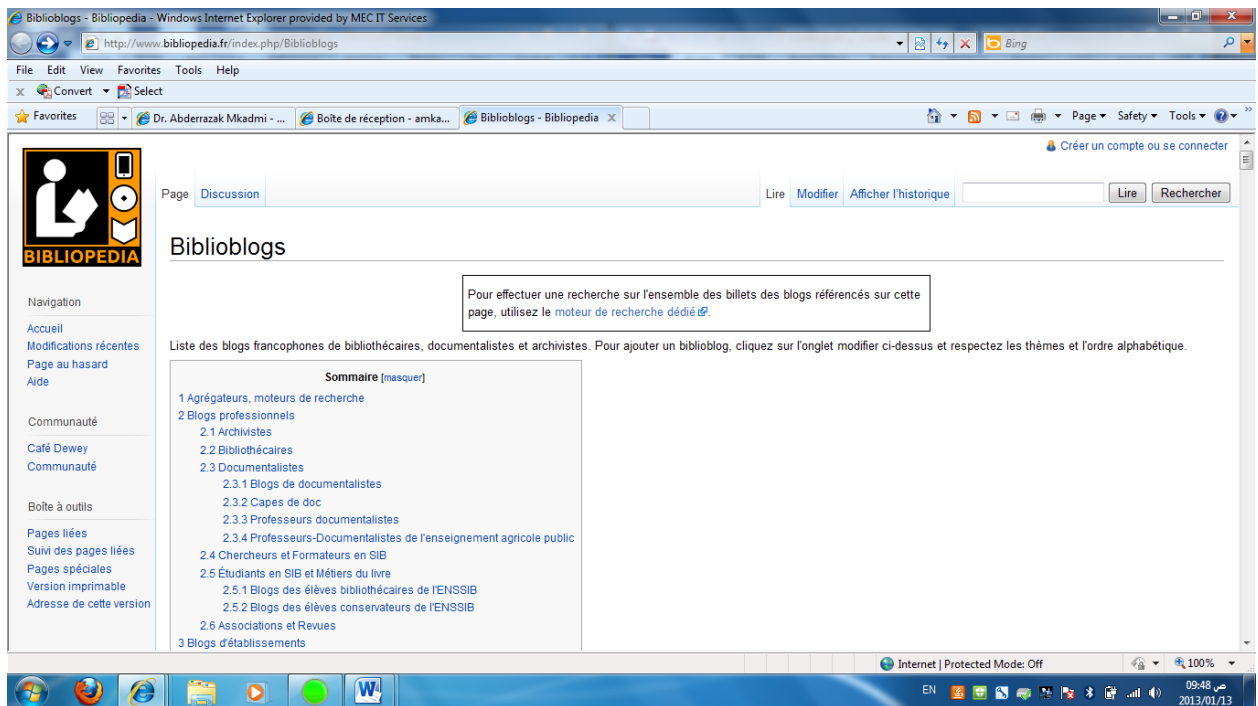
Biblioblogs - Bibliopedia - Windows Internet Explorer provided by MEC IT Services

http://www.bibliopedia.fr/index.php/Biblioblogs

Bing

File Edit View Favorites Tools Help

Convert Select

Favorites

Dr. Abderrazak Mkadmi - ...

Boîte de réception - amka...

Biblioblogs - Bibliopedia

Page Safety Tools

Créer un compte ou se connecter

BIBLIOPEDIA

Page Discussion

Lire Modifier Afficher l'historique

Lire Rechercher

Biblioblogs

Pour effectuer une recherche sur l'ensemble des billets des blogs référencés sur cette page, utilisez le moteur de recherche dédié.

Liste des blogs francophones de bibliothécaires, documentalistes et archivistes. Pour ajouter un biblioblog, cliquez sur l'onglet modifier ci-dessus et respectez les thèmes et l'ordre alphabétique.

Navigation

Accueil
Modifications récentes
Page au hasard
Aide

Communauté

Café Dewey
Communauté

Boîte à outils

Pages liées
Suivi des pages liées
Pages spéciales
Version imprimable
Adresse de cette version

Sommaire [masquer]

1 Agrégateurs, moteurs de recherche
2 Blogs professionnels
2.1 Archivistes
2.2 Bibliothécaires
2.3 Documentalistes
2.3.1 Blogs de documentalistes
2.3.2 Capes de doc
2.3.3 Professeurs documentalistes
2.3.4 Professeurs-Documentalistes de l'enseignement agricole public
2.4 Chercheurs et Formateurs en SIB
2.5 Étudiants en SIB et Métiers du livre
2.5.1 Blogs des élèves bibliothécaires de l'ENSSIB
2.5.2 Blogs des élèves conservateurs de l'ENSSIB
2.6 Associations et Revues
3 Blogs d'établissements

Internet | Protected Mode: Off

100%

EN

09:48 ص
2013/01/13